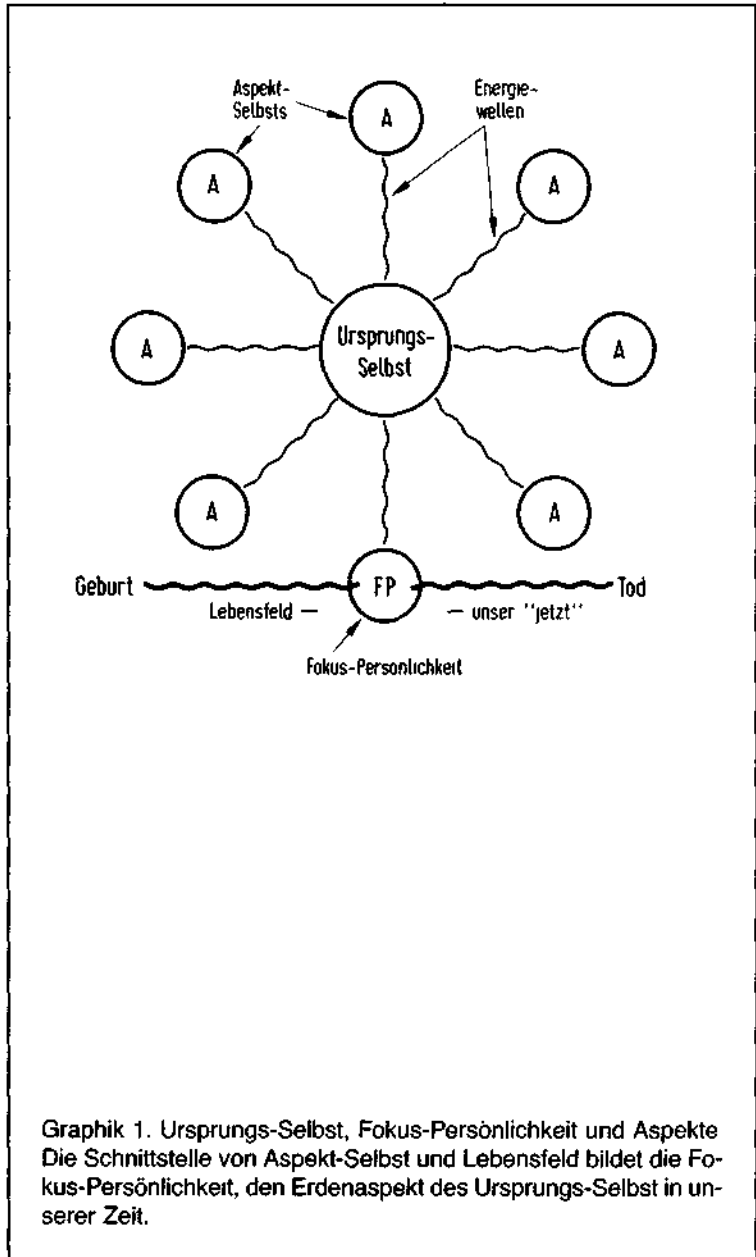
Aspekt-Selbsts

Energiewellen

A

A

A

A

A

Ursprungs-Selbst

A

A

A

Geburt

FP

Tod

Lebensfeld —

— unser "jetzt"

Fokus-Persönlichkeit

Graphik 1. Ursprungs-Selbst, Fokus-Persönlichkeit und Aspekte
Die Schnittstelle von Aspekt-Selbst und Lebensfeld bildet die Fokus-Persönlichkeit, den Erdenaspekt des Ursprungs-Selbst in unserer Zeit.